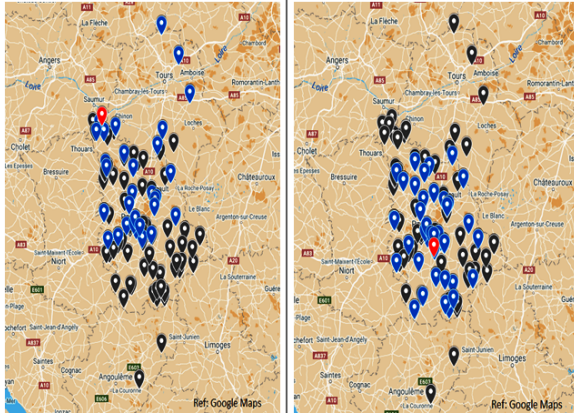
A11
La Flèche
Chambord
Angers
A85
Tours
A10
Amboise
Romorantin-Lanth
Loire
Saumur
Chambray-lès-Tours
A85
Chinon
Loches
Cholet
Thouars
Les Epesses
Bressuire
La Roche-Posay
Châteauroux
Le Blanc
Argenton-sur-Creuse
Saint-Maixent-l'École
Niort
A20
La Souterraine
Plage
E601
Saint-Jean-d'Angély
Rochefort
Saint-Junien
Limoges
A837
Cognac
Angoulême
E603
La Couronne
A10
Ref: Google Maps

A11
La Flèche
Chambord
Angers
A85
Tours
A10
Amboise
Romorantin-Lanth
Loire
Saumur
Chambray-lès-Tours
A85
Chinon
Loches
Cholet
Thouars
Les Epesses
Bressuire
La Roche-Posay
Châteauroux
Le Blanc
Argenton-sur-Creuse
Saint-Maixent-l'École
Niort
A20
La Souterraine
Plage
E601
Saint-Jean-d'Angély
Rochefort
Limoges
A837
Cognac
Angoulême
E603
La Couronne
Ref: Google Maps